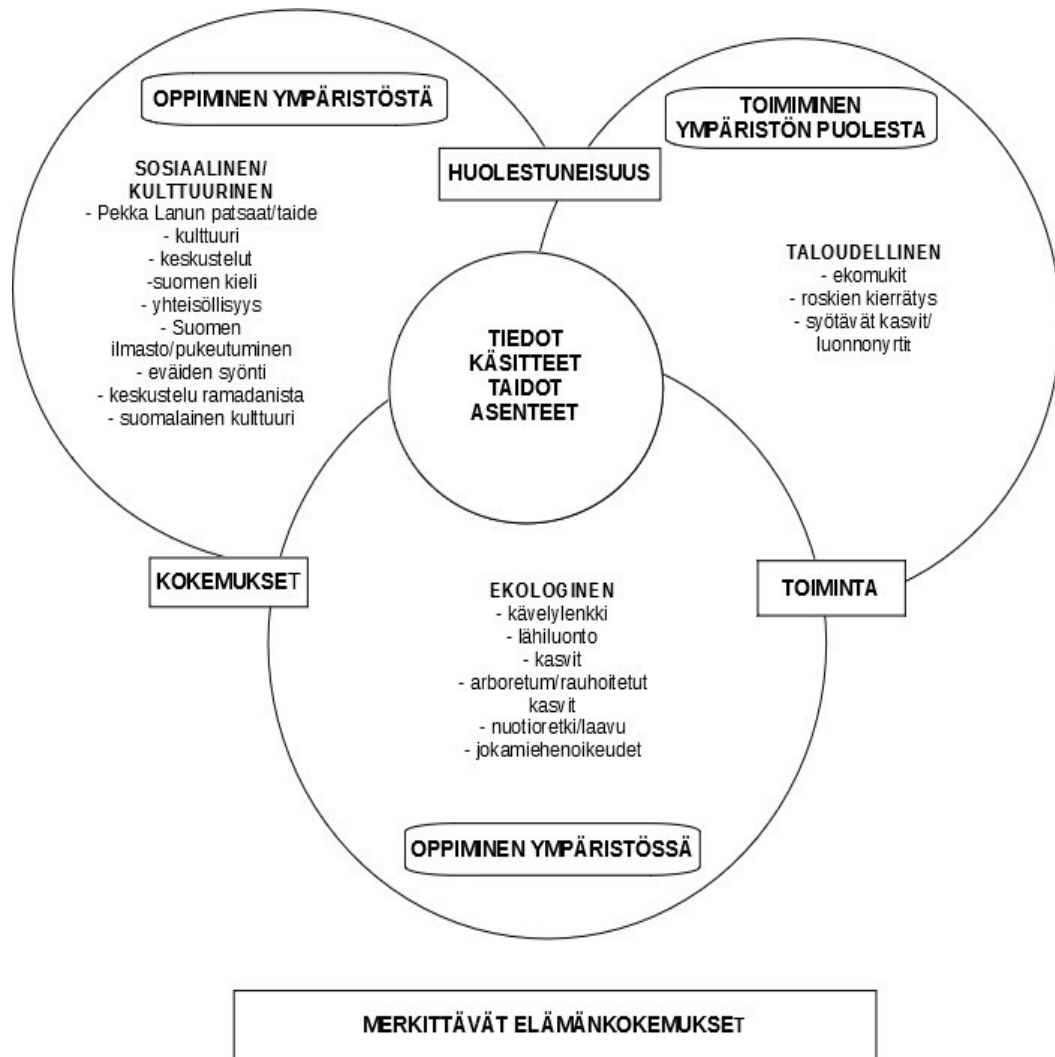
OPPIMINEN YMPÄRISTÖSTÄ

TOIMIMINEN YMPÄRISTÖN PUOLESTA

HUOLESTUNEISUUS

SOSIAALINEN/ KULTTUURINEN
- Pekka Lanun patsaat/taide
- kulttuuri
- keskustelut
-suomen kieli
- yhteisöllisyys
- Suomen ilmasto/pukeutuminen
- eväiden syönti
- keskustelu ramadanista
- suomalainen kulttuuri

TALOUDELLINEN
- ekomukit
- roskien kierrätys
- syötävät kasvit/ luonnonyrtit

TIEDOT
KÄSITTEET
TAIDOT
ASENTEET

KOKEMUKSET

TOIMINTA

EKOLOGINEN
- kävelylenkki
- lähiluonto
- kasvit
- arboretum/rauhoitetut kasvit
- nuotioretki/laavu
- jokamiehenoikeudet

OPPIMINEN YMPÄRISTÖSSÄ

MERKITTÄVÄT ELÄMÄNKOKEMUKSET